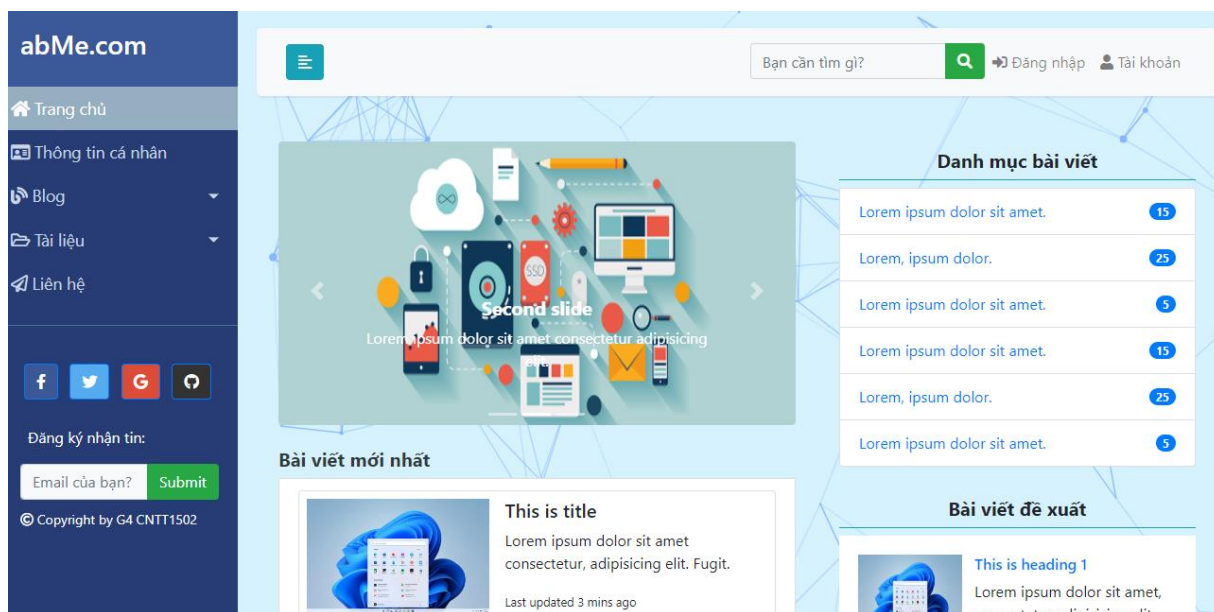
abMe.com

Trang chủ

Thông tin cá nhân

Blog

Tài liệu

Liên hệ

f

G

Đăng ký nhận tin:

Email của bạn?

Submit

© Copyright by G4 CNTT1502

Bạn cần tìm gì?

Đăng nhập

Tài khoản

Second slide

Lorem ipsum dolor sit amet consectetur adipisicing elit.

Bài viết mới nhất

This is title

Lorem ipsum dolor sit amet consectetur, adipisicing elit. Fugit.

Last updated 3 mins ago

Danh mục bài viết

| | |
|---|---|
| Lorem ipsum dolor sit amet. | 15 |
| Lorem, ipsum dolor. | 25 |
| Lorem ipsum dolor sit amet. | 5 |
| Lorem ipsum dolor sit amet. | 15 |
| Lorem, ipsum dolor. | 25 |
| Lorem ipsum dolor sit amet. | 5 |

Bài viết đề xuất

This is heading 1

Lorem ipsum dolor sit amet, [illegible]